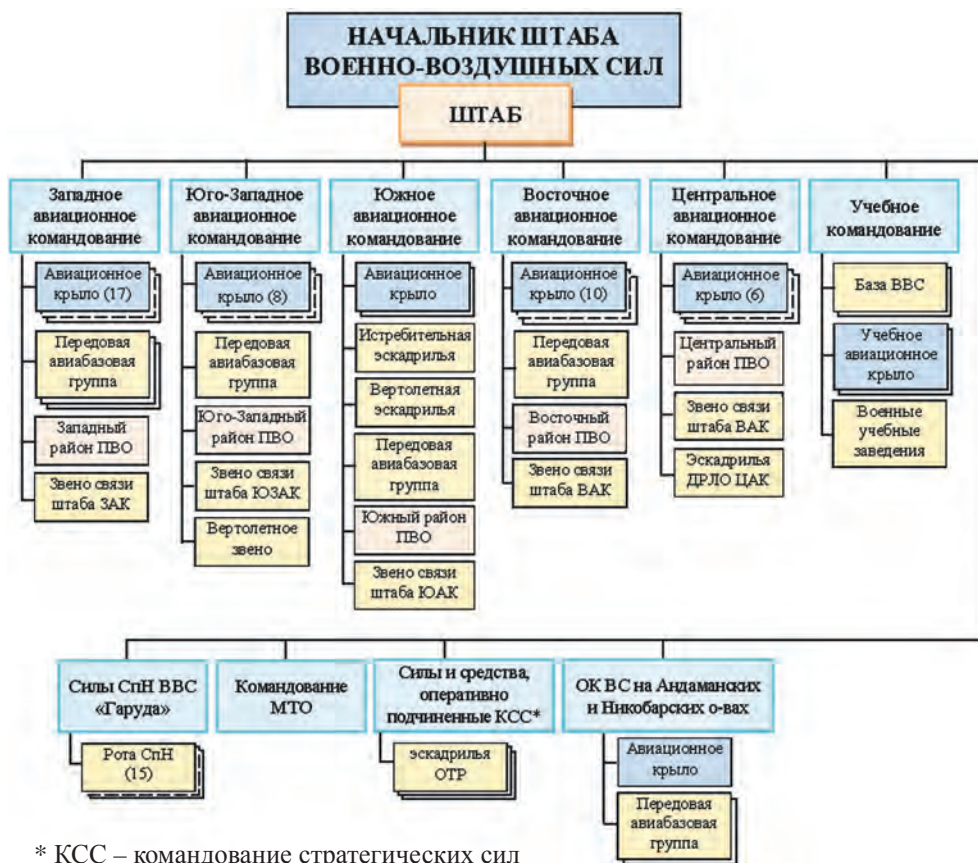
НАЧАЛЬНИК ШТАБА ВОЕННО-ВОЗДУШНЫХ СИЛ

ШТАБ

Западное авиационное командование

Авиационное крыло (17)

Передовая авиабазовая группа

Западный район ПВО

Звено связи штаба ЗАК

Юго-Западное авиационное командование

Авиационное крыло (8)

Передовая авиабазовая группа

Юго-Западный район ПВО

Звено связи штаба ЮЗАК

Вертолетное звено

Южное авиационное командование

Авиационное крыло

Истребительная эскадрилья

Вертолетная эскадрилья

Передовая авиабазовая группа

Южный район ПВО

Звено связи штаба ЮАК

Восточное авиационное командование

Авиационное крыло (10)

Передовая авиабазовая группа

Восточный район ПВО

Звено связи штаба ВАК

Центральное авиационное командование

Авиационное крыло (6)

Центральный район ПВО

Звено связи штаба ВАК

Эскадрилья ДРЛО ЦАК

Учебное командование

База ВВС

Учебное авиационное крыло

Военные учебные заведения

Силы СпН ВВС «Гаруда»

Рота СпН (15)

Командование МТО

Силы и средства, оперативно подчиненные КСС*

эскадрилья ОТР

ОК ВС на Андаманских и Никобарских о-вах

Авиационное крыло

Передовая авиабазовая группа

* КСС – командование стратегических сил